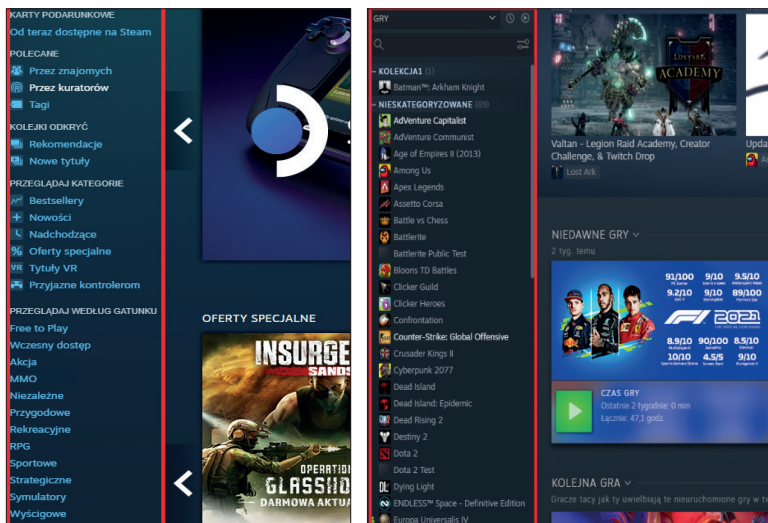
KARTY PODARUNKOWE
Od teraz dostępne na Steam

POLECANE
Przez znajomych
Przez kuratorów
Tagi

KOLEJKI ODKRYĆ
Rekomendacje
Nowe tytuły

PRZEGLĄDAJ KATEGORIE
Bestsellery
Nowości
Nadchodzące
Oferty specjalne
Tytuły VR
Przyjazne kontrolerom

PRZEGLĄDAJ WEDŁUG GATUNKU
Free to Play
Wczesny dostęp
Akcja
MMO
Niezależne
Przygodowe
Rekreacyjne
RPG
Sportowe
Strategiczne
Symulatory
Wyścigowe

OFERTY SPECJALNE
INSURGE
SANDS
OPERATIO
GLASSHO
DARMOWA AKTUA

GRY

KOLEKCJA1 (1)
Batman™: Arkham Knight
NIESKATEGORYZOWANE (89)
AdVenture Capitalist
AdVenture Communist
Age of Empires II (2013)
Among Us
Apex Legends
Assetto Corsa
Battle vs Chess
Battlerite
Battlerite Public Test
Bloons TD Battles
Clicker Guild
Clicker Heroes
Confrontation
Counter-Strike: Global Offensive
Crusader Kings II
Cyberpunk 2077
Dead Island
Dead Island: Epidemic
Dead Rising 2
Destiny 2
Dota 2
Dota 2 Test
Dying Light
ENDLESS™ Space - Definitive Edition
Europa Universalis IV

LOSTARK ACADEMY
Valtan - Legion Raid Academy, Creator Challenge, & Twitch Drop
Lost Ark
Upda

NIEDAWNE GRY
2 tyg. temu
91/100
9/10
9.5/10
9.2/10
9/10
89/100
F1 2021
8.9/10
90/100
8.5/10
10/10
4.5/5
9/10

CZAS GRY
Ostatnie 2 tygodnie: 0 min
Łącznie: 47,1 godz.

KOLEJNA GRA
Gracze tacy jak ty uwielbiają te nieuruchomione gry w twym